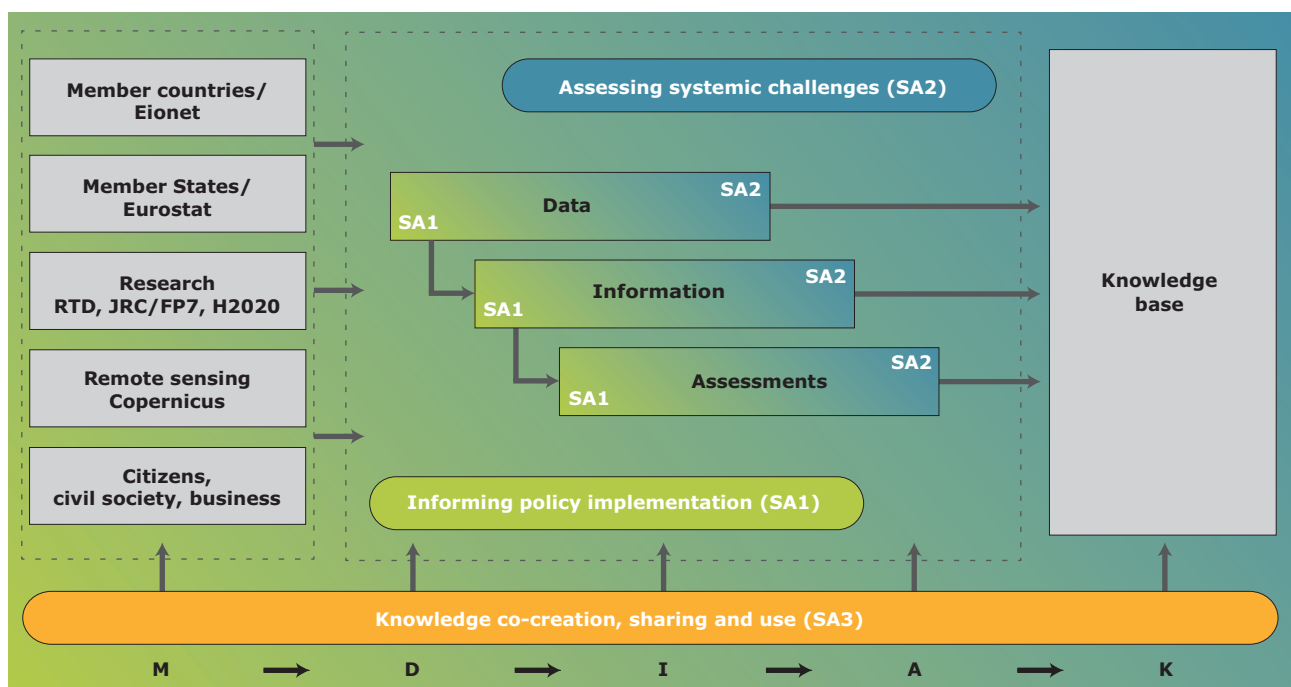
Member countries/ Eionet

Member States/ Eurostat

Research RTD, JRC/FP7, H2020

Remote sensing Copernicus

Citizens, civil society, business

Assessing systemic challenges (SA2)

Data
SA2
SA1

Information
SA2
SA1

Assessments
SA2
SA1

Informing policy implementation (SA1)

Knowledge base

Knowledge co-creation, sharing and use (SA3)

M D I A K